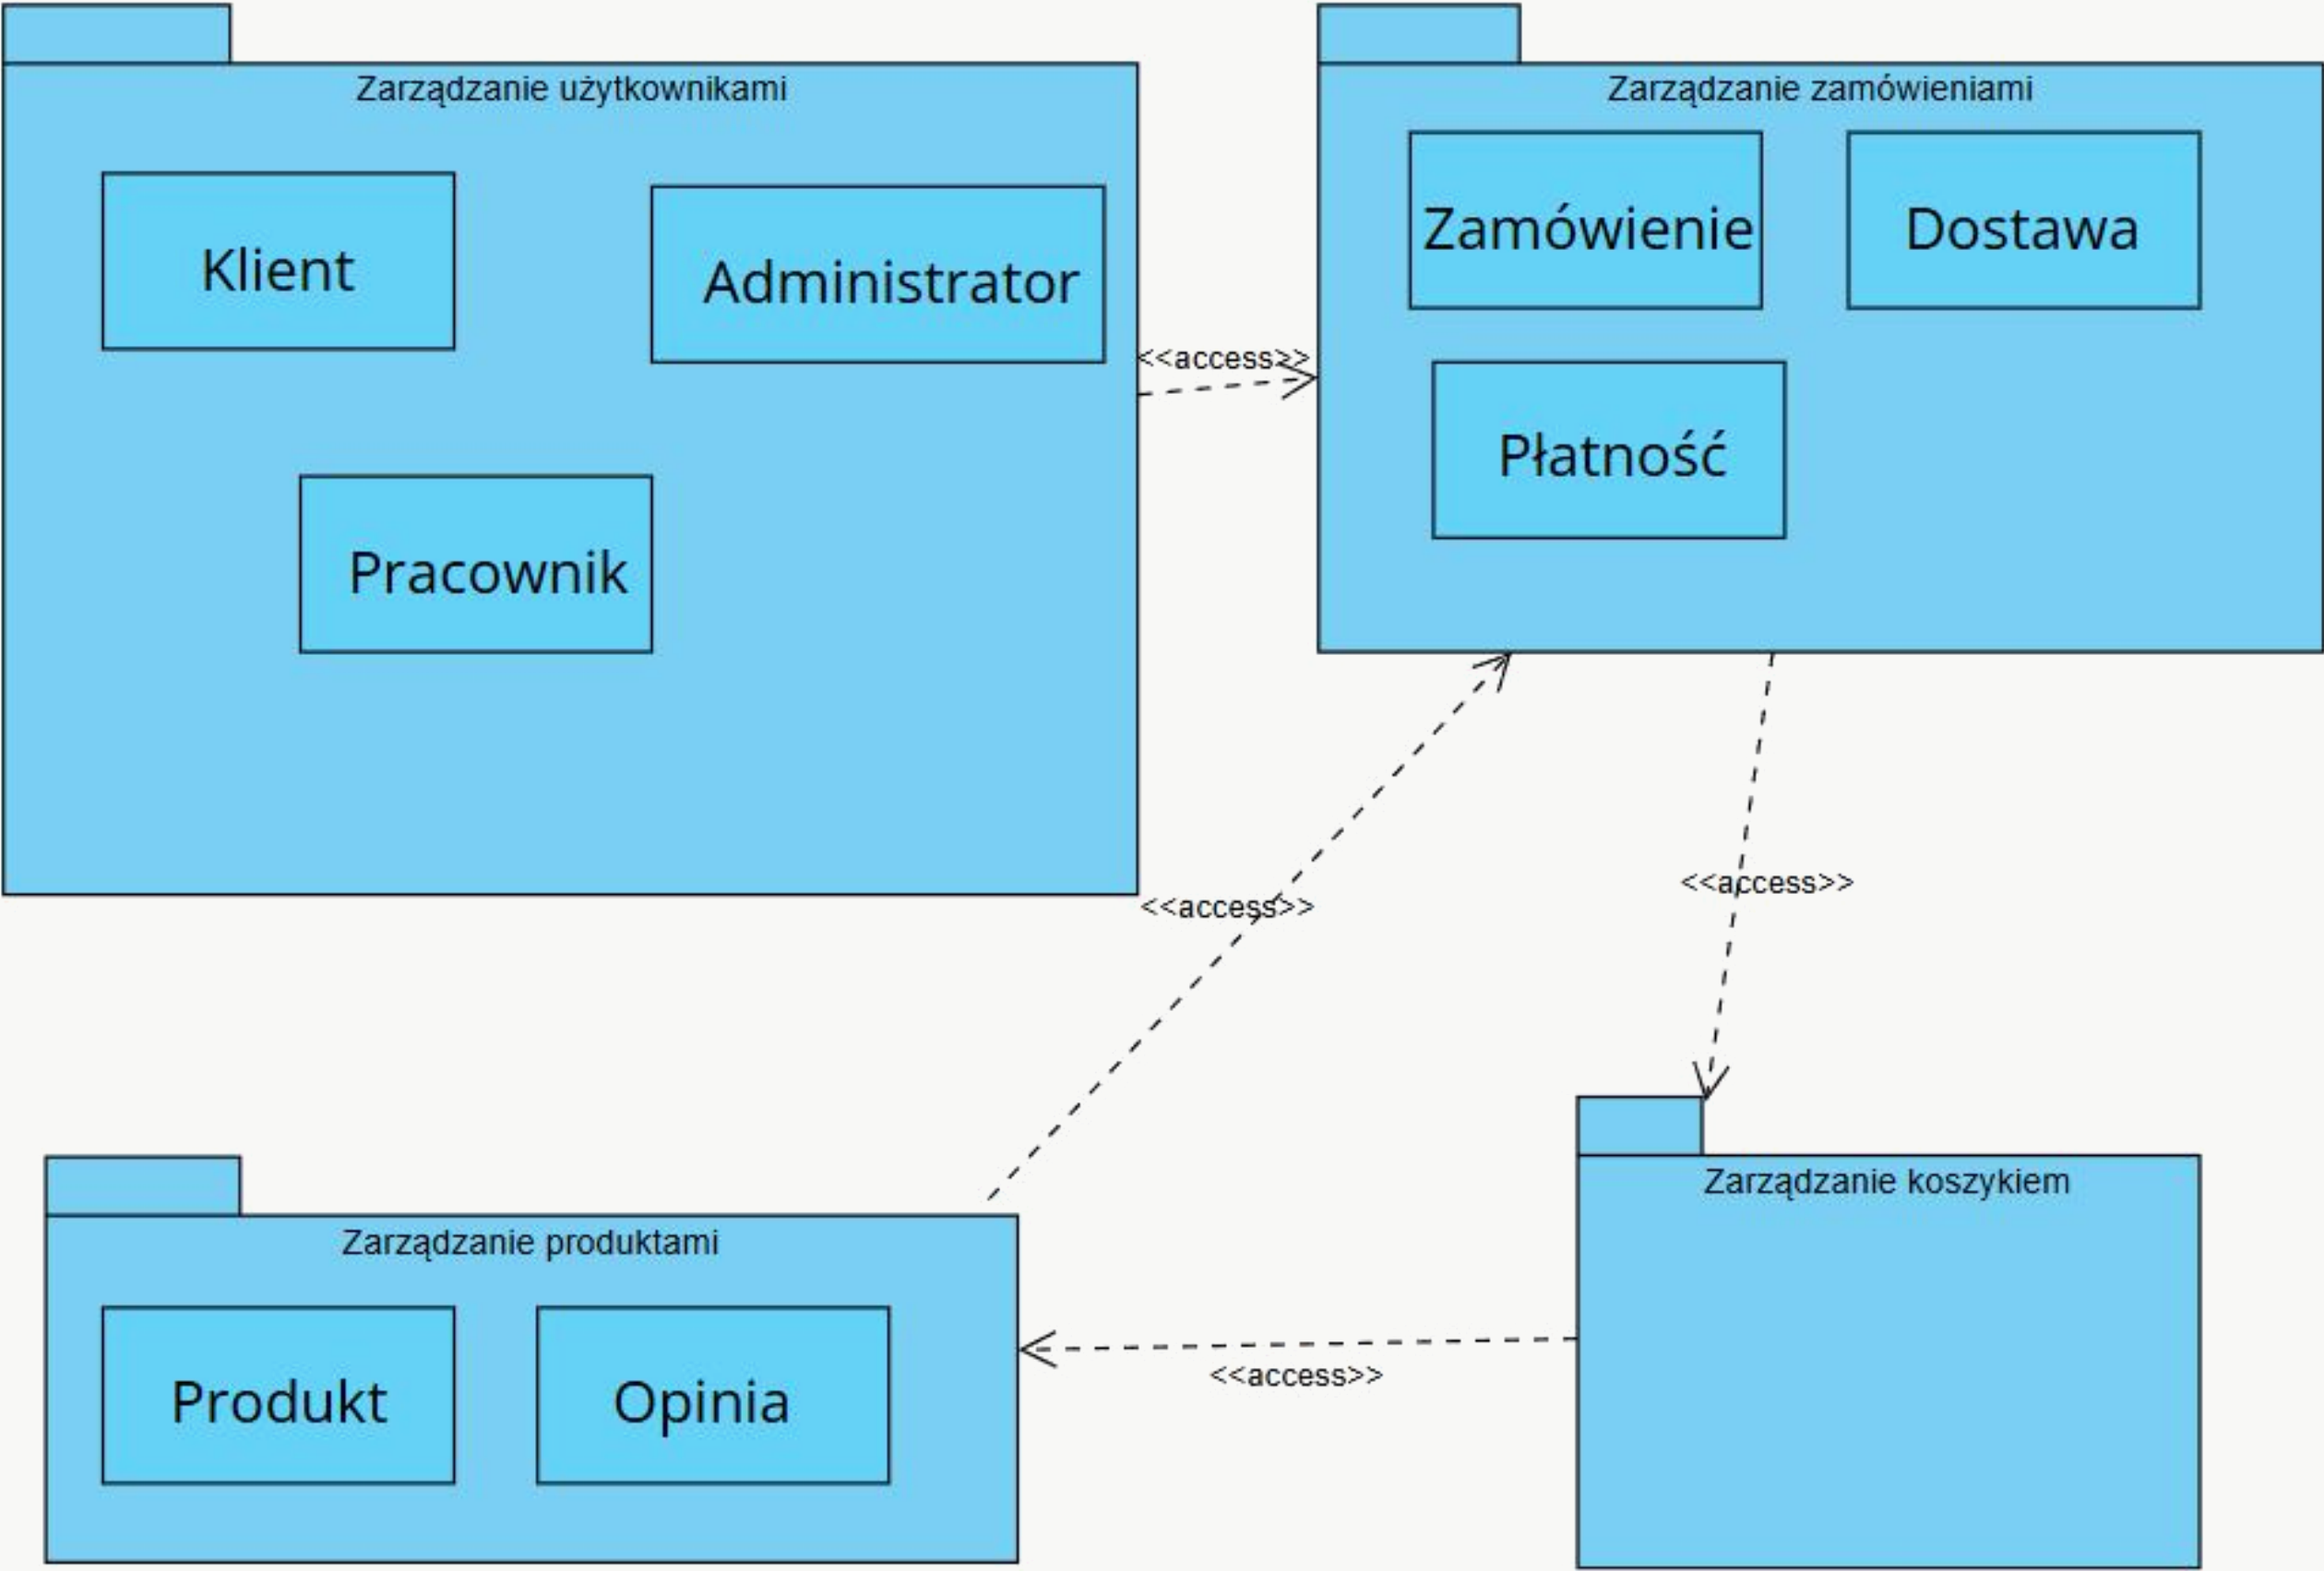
Zarządzanie użytkownikami

Klient

Administrator

Pracownik

Zarządzanie zamówieniami

Zamówienie

Dostawa

Płatność

<<access>>

<<access>>

<<access>>

Zarządzanie produktami

Produkt

Opinia

<<access>>

Zarządzanie koszykiem